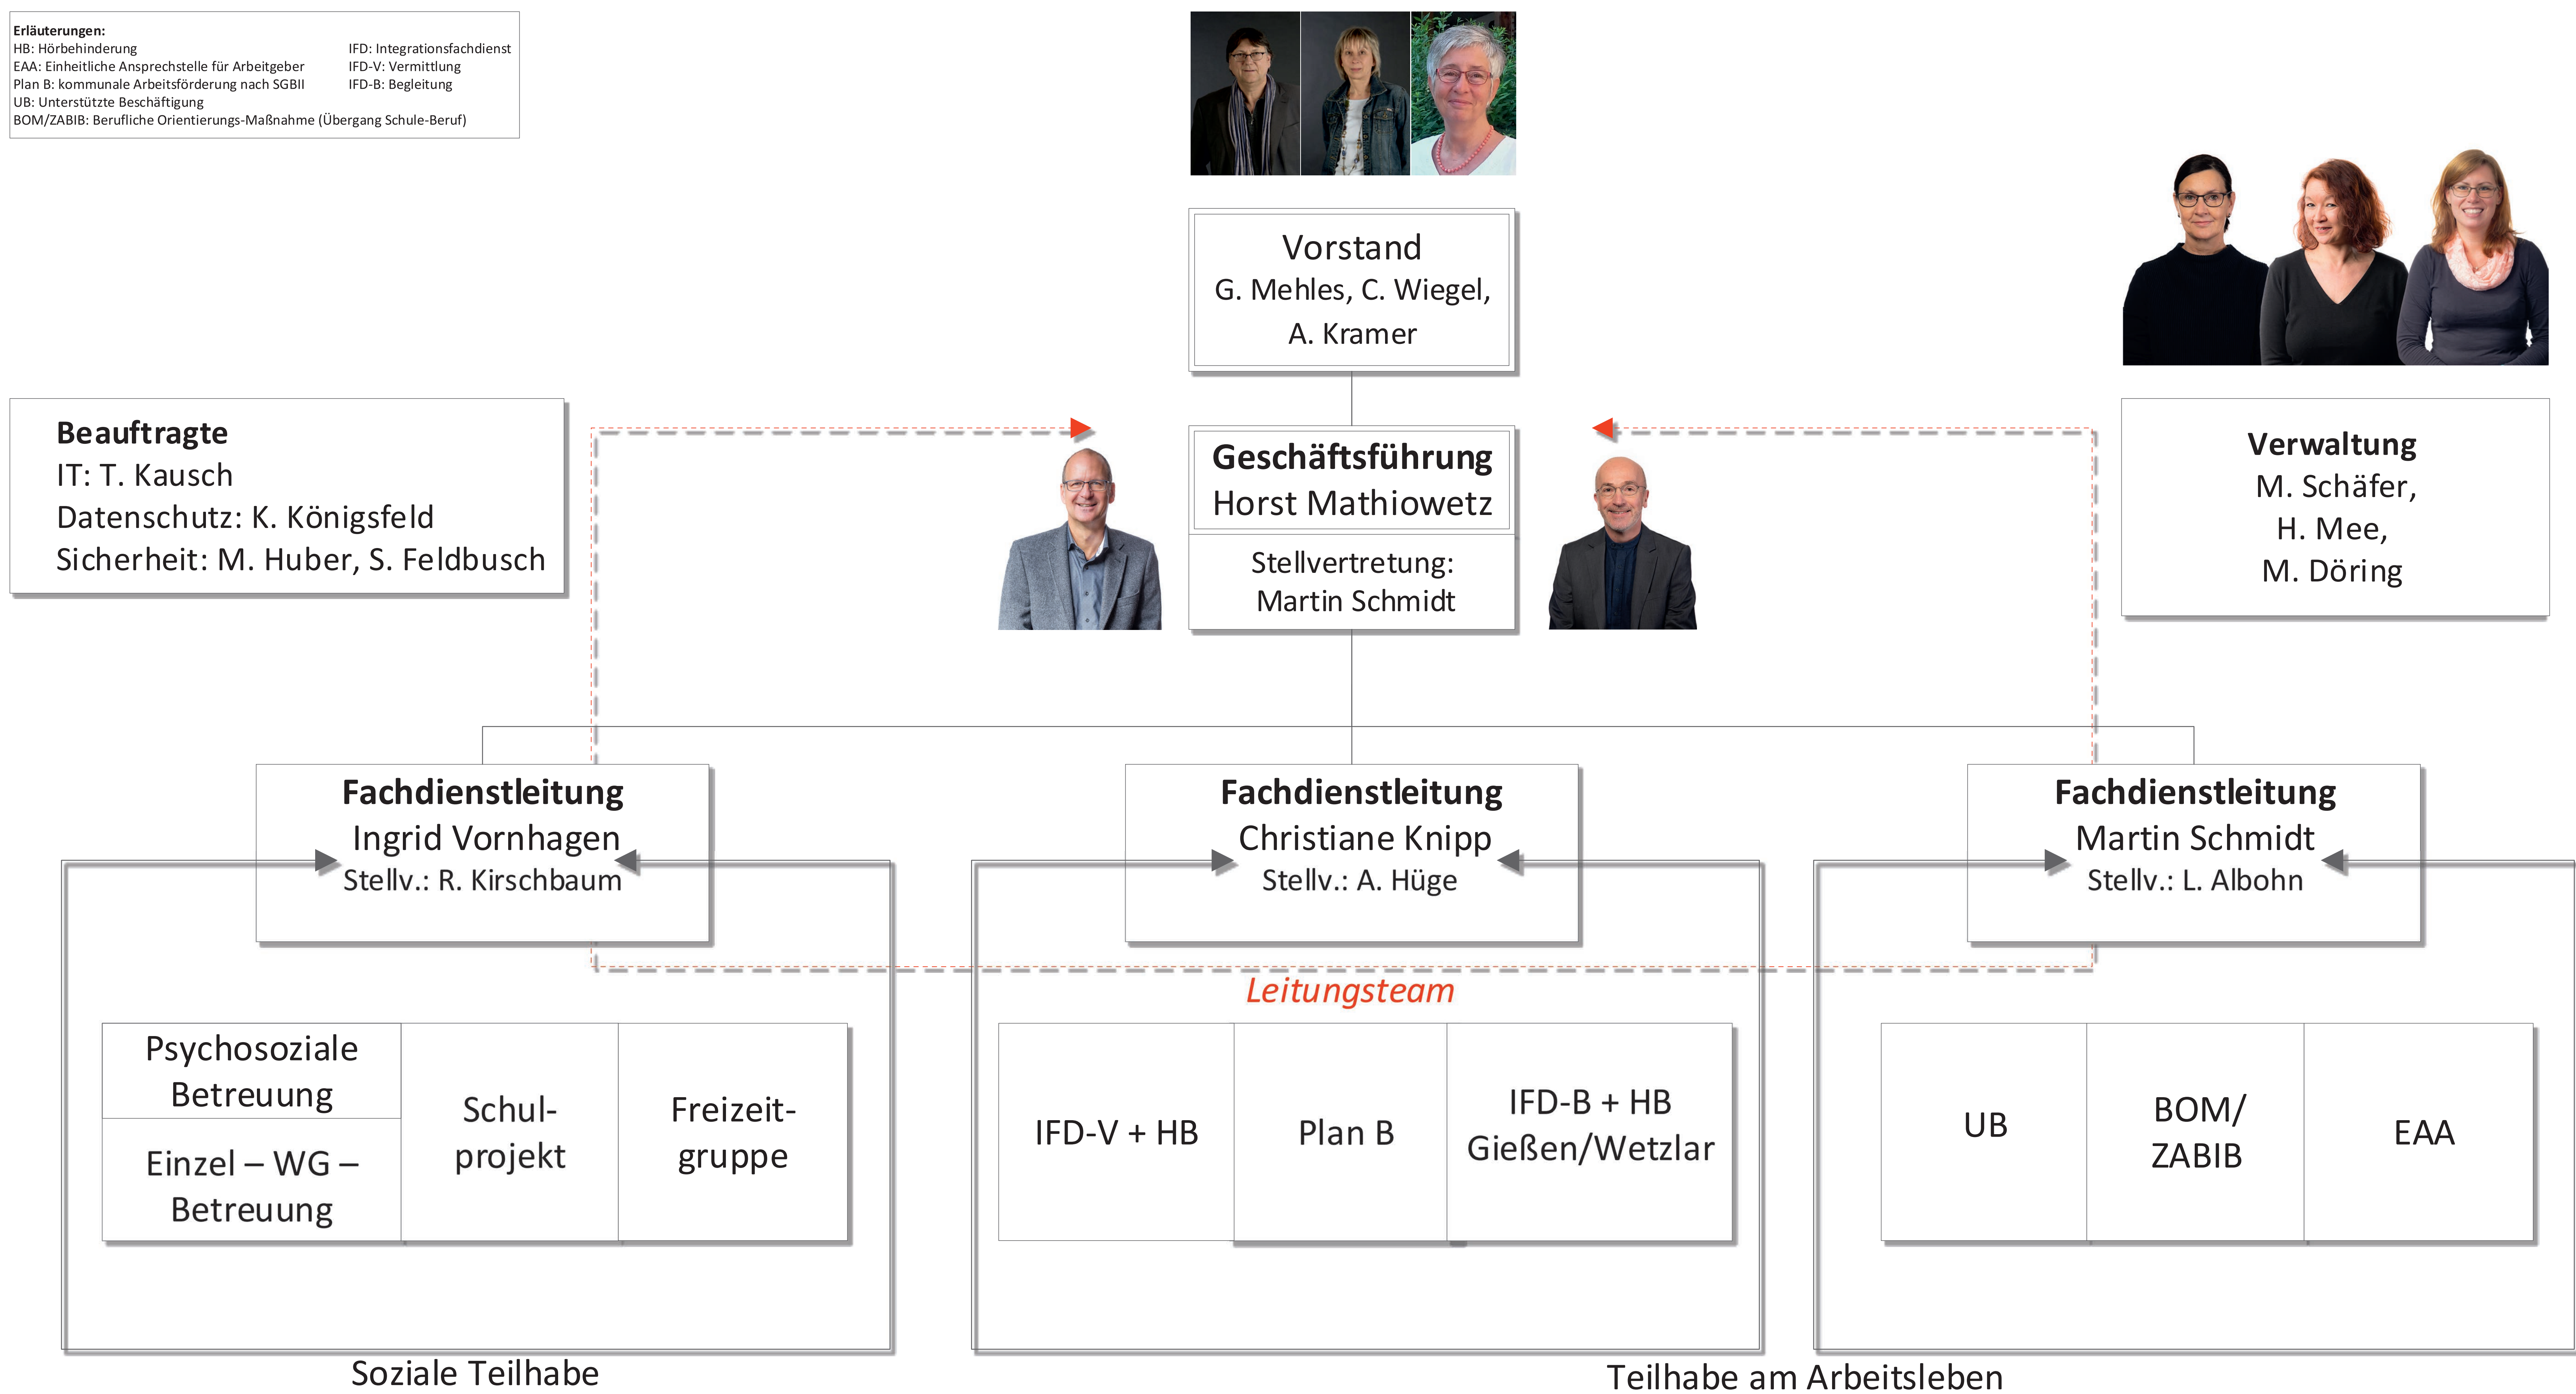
Erläuterungen:
HB: Hörbehinderung
EAA: Einheitliche Ansprechstelle für Arbeitgeber
Plan B: kommunale Arbeitsförderung nach SGBII
UB: Unterstützte Beschäftigung
BOM/ZABIB: Berufliche Orientierungs-Maßnahme (Übergang Schule-Beruf)
IFD: Integrationsfachdienst
IFD-V: Vermittlung
IFD-B: Begleitung

Vorstand
G. Mehles, C. Wiegel,
A. Kramer

Beauftragte
IT: T. Kausch
Datenschutz: K. Königsfeld
Sicherheit: M. Huber, S. Feldbusch

Geschäftsführung
Horst Mathiowetz
Stellvertretung:
Martin Schmidt

Verwaltung
M. Schäfer,
H. Mee,
M. Döring

Fachdienstleitung
Ingrid Vornhagen
Stellv.: R. Kirschbaum

Fachdienstleitung
Christiane Knipp
Stellv.: A. Hüge

Fachdienstleitung
Martin Schmidt
Stellv.: L. Albohn

Leitungsteam

Psychosoziale Betreuung
Einzel – WG – Betreuung
Schulprojekt
Freizeitgruppe

IFD-V + HB
Plan B
IFD-B + HB Gießen/Wetzlar

UB
BOM/ ZABIB
EAA

Soziale Teilhabe
Teilhabe am Arbeitsleben